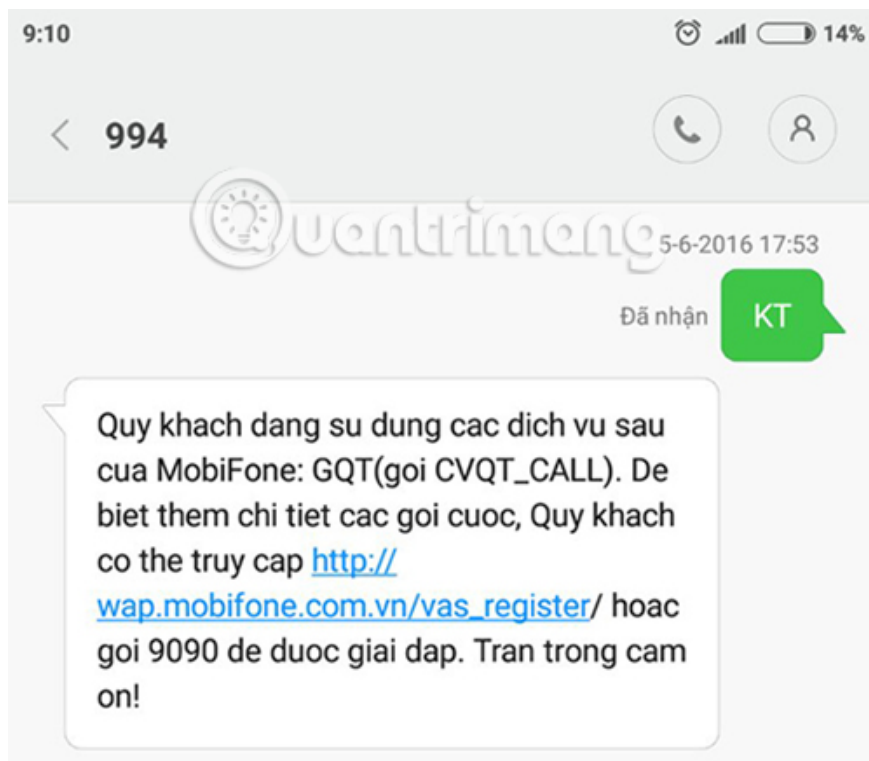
9:10

14%

994

Quantrimang

5-6-2016 17:53

Đã nhận

KT

Quy khach dang su dung cac dich vu sau cua MobiFone: GQT(goi CVQT_CALL). De biet them chi tiet cac goi cuoc, Quy khach co the truy cap http://wap.mobifone.com.vn/vas_register/ hoac goi 9090 de duoc giai dap. Tran trong cam on!